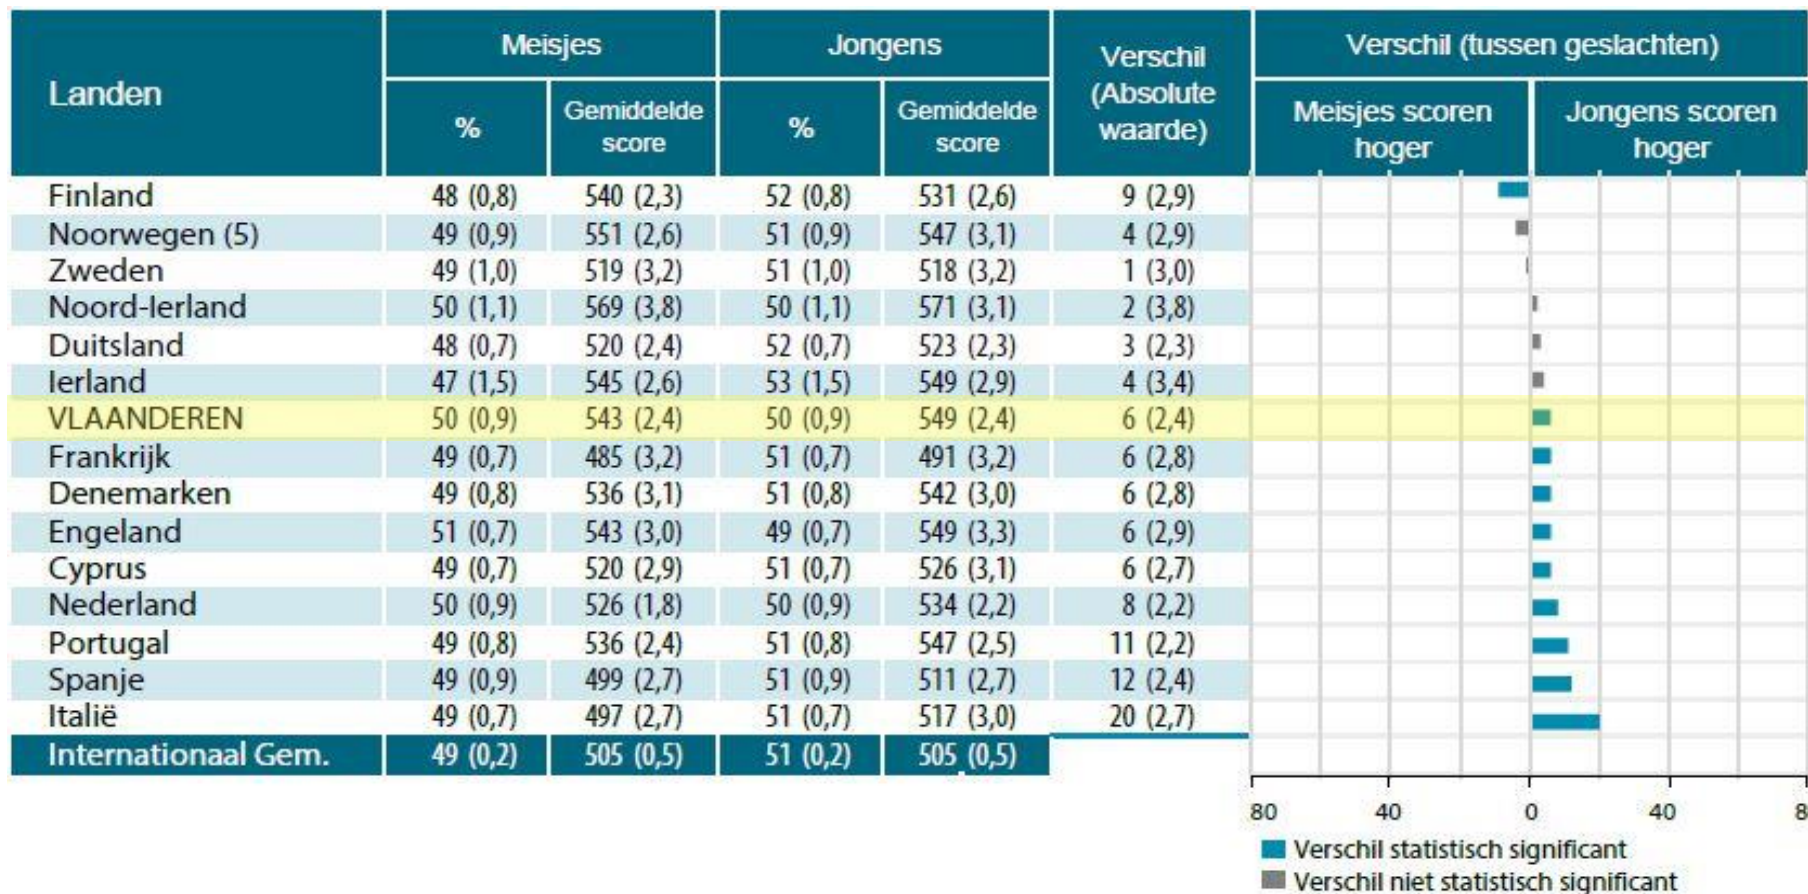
| Landen | Meisjes % | Meisjes Gemiddelde score | Jongens % | Jongens Gemiddelde score | Verschil (Absolute waarde) |
|---|---|---|---|---|---|
| Finland | 48 (0,8) | 540 (2,3) | 52 (0,8) | 531 (2,6) | 9 (2,9) |
| Noorwegen (5) | 49 (0,9) | 551 (2,6) | 51 (0,9) | 547 (3,1) | 4 (2,9) |
| Zweden | 49 (1,0) | 519 (3,2) | 51 (1,0) | 518 (3,2) | 1 (3,0) |
| Noord-Ierland | 50 (1,1) | 569 (3,8) | 50 (1,1) | 571 (3,1) | 2 (3,8) |
| Duitsland | 48 (0,7) | 520 (2,4) | 52 (0,7) | 523 (2,3) | 3 (2,3) |
| Ierland | 47 (1,5) | 545 (2,6) | 53 (1,5) | 549 (2,9) | 4 (3,4) |
| VLAANDEREN | 50 (0,9) | 543 (2,4) | 50 (0,9) | 549 (2,4) | 6 (2,4) |
| Frankrijk | 49 (0,7) | 485 (3,2) | 51 (0,7) | 491 (3,2) | 6 (2,8) |
| Denemarken | 49 (0,8) | 536 (3,1) | 51 (0,8) | 542 (3,0) | 6 (2,8) |
| Engeland | 51 (0,7) | 543 (3,0) | 49 (0,7) | 549 (3,3) | 6 (2,9) |
| Cyprus | 49 (0,7) | 520 (2,9) | 51 (0,7) | 526 (3,1) | 6 (2,7) |
| Nederland | 50 (0,9) | 526 (1,8) | 50 (0,9) | 534 (2,2) | 8 (2,2) |
| Portugal | 49 (0,8) | 536 (2,4) | 51 (0,8) | 547 (2,5) | 11 (2,2) |
| Spanje | 49 (0,9) | 499 (2,7) | 51 (0,9) | 511 (2,7) | 12 (2,4) |
| Italië | 49 (0,7) | 497 (2,7) | 51 (0,7) | 517 (3,0) | 20 (2,7) |
| Internationaal Gem. | 49 (0,2) | 505 (0,5) | 51 (0,2) | 505 (0,5) | |

Verschil (tussen geslachten)
Meisjes scoren hoger
Jongens scoren hoger

80 40 0 40 8

Verschil statistisch significant
Verschil niet statistisch significant